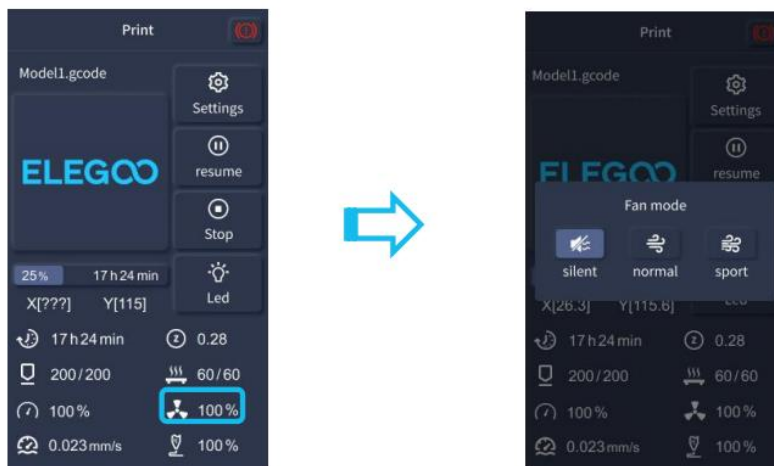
Print

Model1.gcode

Settings

resume

Stop

ELEGOO

25%

17 h 24 min

Led

X[???] Y[115]

17 h 24 min

0.28

200/200

60/60

100%

100%

0.023 mm/s

100%

Print

Model1.gcode

Settings

resume

ELEGOO

Fan mode

silent

normal

sport

X[26.3] Y[115.6]

17 h 24 min

0.28

200/200

60/60

100%

100%

0.023 mm/s

100%